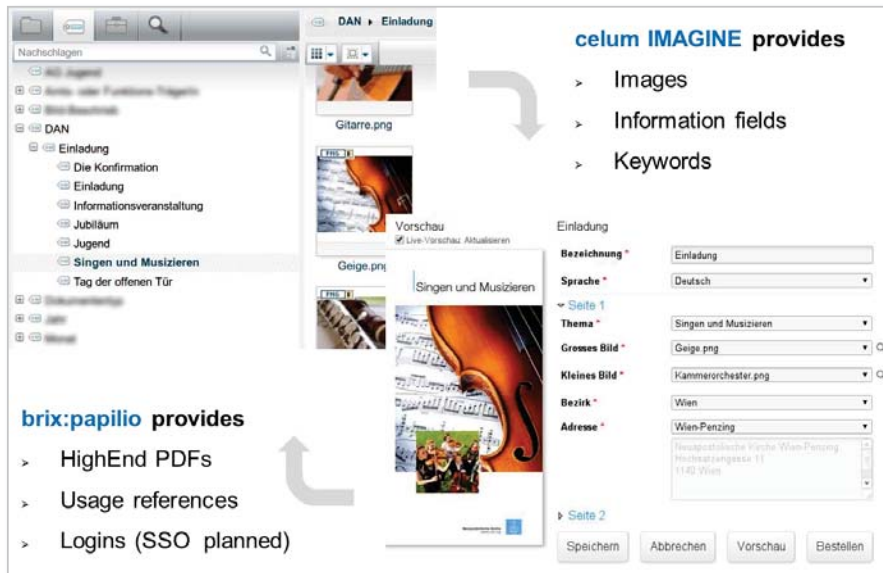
Nachschlagen

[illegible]
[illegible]
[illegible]
DAN
Einladung
Die Konfirmation
Einladung
Informationsveranstaltung
Jubiläum
Jugend
Singen und Musizieren
Tag der offenen Tür
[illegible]
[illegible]
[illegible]

DAN ▸ Einladung

Gitarre.png

PNG
Geige.png

PNG

celum IMAGINE provides

- Images
- Information fields
- Keywords

Vorschau
Live-Vorschau Aktualisieren

Singen und Musizieren

Einladung

| | |
|---|---|
| Bezeichnung * | Einladung |
| Sprache * | Deutsch |

Seite 1

| | |
|---|---|
| Thema * | Singen und Musizieren |
| Grosses Bild * | Geige.png |
| Kleines Bild * | Kammerorchester.png |
| Bezirk * | Wien |
| Adresse * | Wien-Penzing |

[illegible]

Seite 2

Speichern Abbrechen Vorschau Bestellen

brix:papilio provides

- HighEnd PDFs
- Usage references
- Logins (SSO planned)